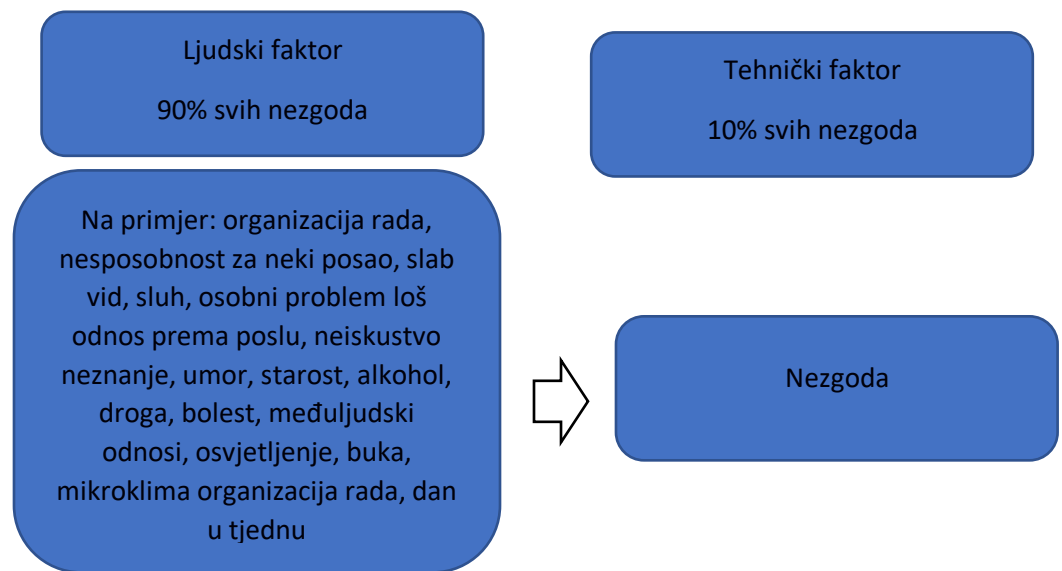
Ljudski faktor

90% svih nezgoda

Tehnički faktor

10% svih nezgoda

Na primjer: organizacija rada, nesposobnost za neki posao, slab vid, sluh, osobni problem loš odnos prema poslu, neiskustvo neznanje, umor, starost, alkohol, droga, bolest, međuljudski odnosi, osvjetljenje, buka, mikroklima organizacija rada, dan u tjednu

Nezgoda